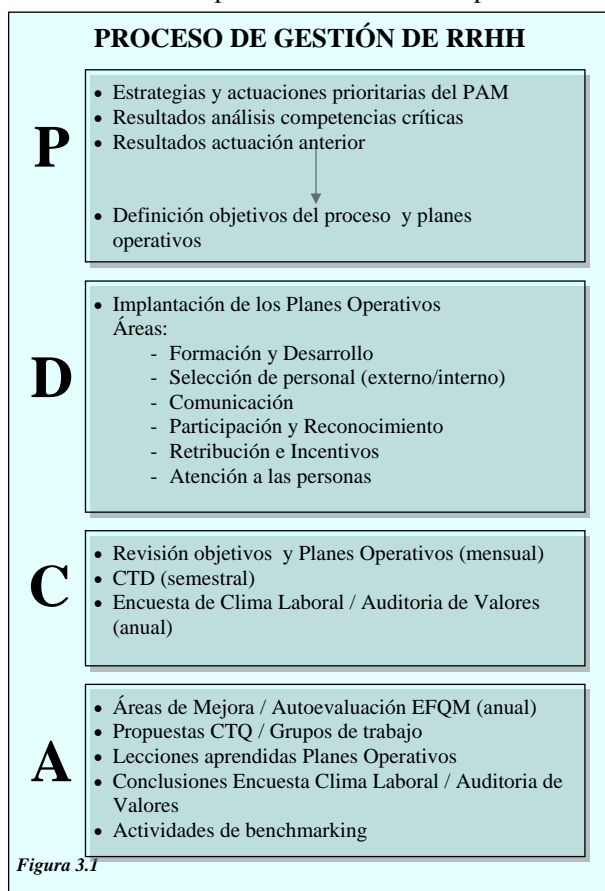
PROCESO DE GESTIÓN DE RRHH

P

- Estrategias y actuaciones prioritarias del PAM
- Resultados análisis competencias críticas
- Resultados actuación anterior
- Definición objetivos del proceso y planes operativos

D

- Implantación de los Planes Operativos
Áreas:
- Formación y Desarrollo
- Selección de personal (externo/interno)
- Comunicación
- Participación y Reconocimiento
- Retribución e Incentivos
- Atención a las personas

C

- Revisión objetivos y Planes Operativos (mensual)
- CTD (semestral)
- Encuesta de Clima Laboral / Auditoria de Valores (anual)

A

- Áreas de Mejora / Autoevaluación EFQM (anual)
- Propuestas CTQ / Grupos de trabajo
- Lecciones aprendidas Planes Operativos
- Conclusiones Encuesta Clima Laboral / Auditoria de Valores
- Actividades de benchmarking

Figura 3.1